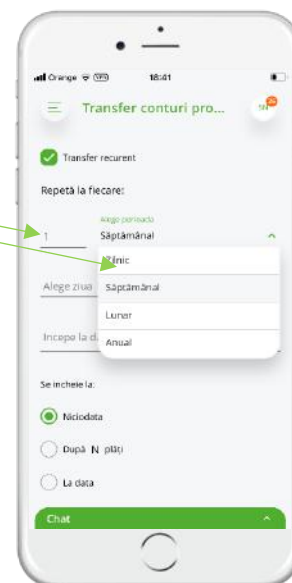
Orange 18:41

Transfer conturi pro...

Transfer recurent

Repetă la fiecare:

Alege perioada

1

Săptămânal

Zilnic

Alege ziua

Săptămânal

Lunar

Incepe la d

Anual

Se incheie la:

Niciodata

După N plăți

La data

Chat